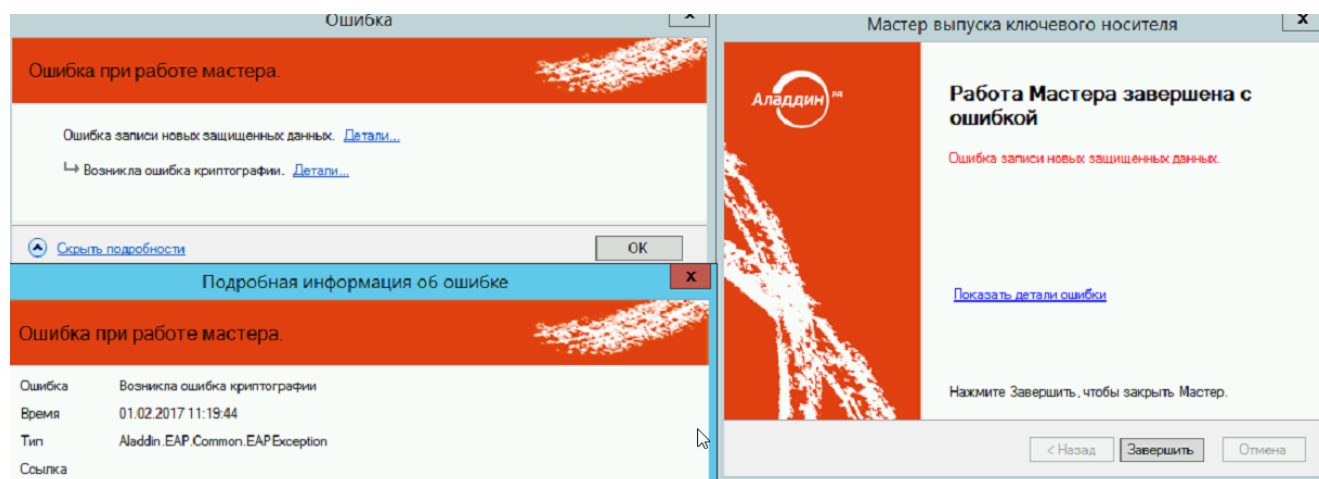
Ошибка

Ошибка при работе мастера.

Ошибка записи новых защищенных данных. Детали...

↳ Возникла ошибка криптографии. Детали...

Скрыть подробности

OK

Подробная информация об ошибке

Ошибка при работе мастера.

| | |
|---|---|
| Ошибка | Возникла ошибка криптографии |
| Время | 01.02.2017 11:19:44 |
| Тип | Aladdin.EAP.Common.EAPException |
| Ссылка | |

Мастер выпуска ключевого носителя

Аладдин

Работа Мастера завершена с ошибкой

Ошибка записи новых защищенных данных.

Показать детали ошибки

Нажмите Завершить, чтобы закрыть Мастер.

< Назад Завершить Отмена